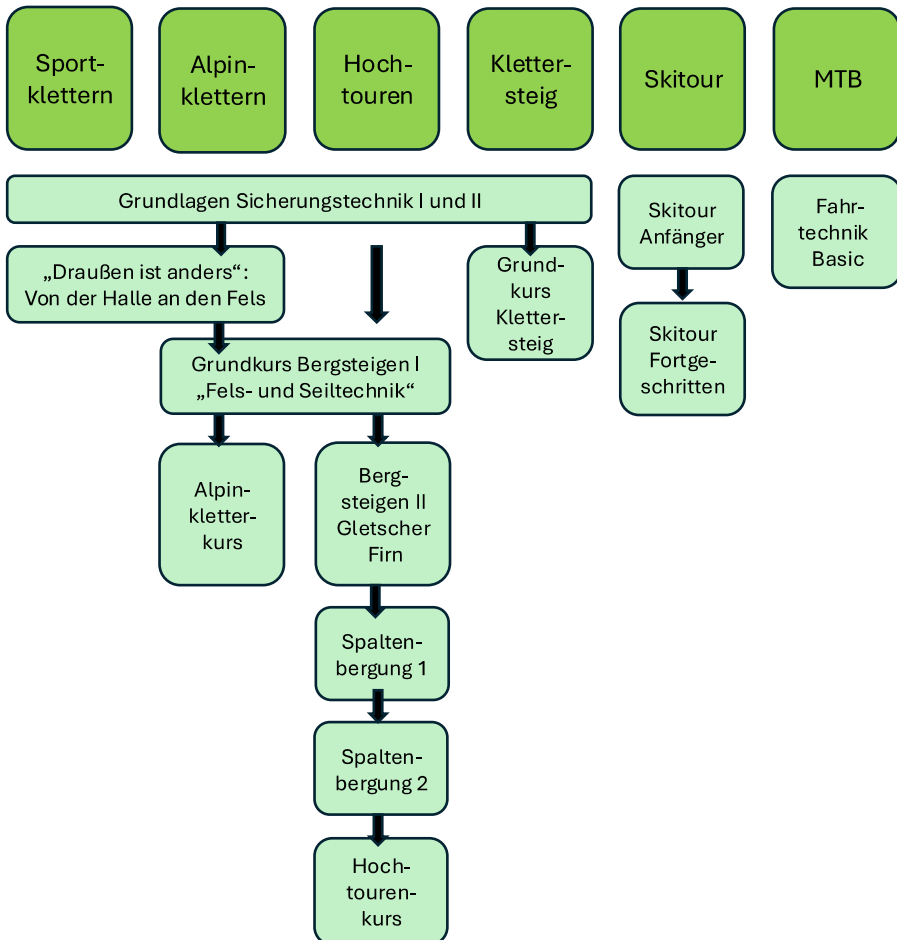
Sportklettern

Alpinklettern

Hochtouren

Klettersteig

Skitour

MTB

Grundlagen Sicherungstechnik I und II

„Draußen ist anders“: Von der Halle an den Fels

Grundkurs Klettersteig

Skitour Anfänger

Fahrtechnik Basic

Grundkurs Bergsteigen I „Fels- und Seiltechnik“

Skitour Fortgeschritten

Alpinkletterkurs

Bergsteigen II Gletscher Firn

Spaltenbergung 1

Spaltenbergung 2

Hochtourenkurs